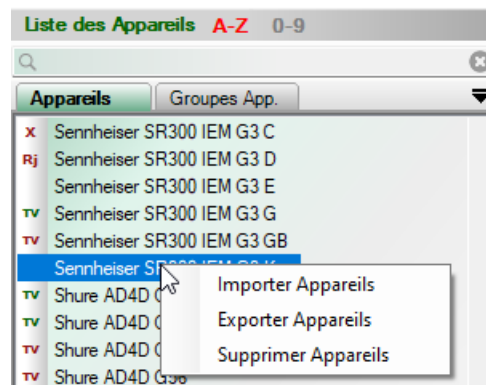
Liste des Appareils A-Z 0-9

Appareils
Groupes App.

X Sennheiser SR300 IEM G3 C
Rj Sennheiser SR300 IEM G3 D
Sennheiser SR300 IEM G3 E
TV Sennheiser SR300 IEM G3 G
TV Sennheiser SR300 IEM G3 GB
Sennheiser S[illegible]
TV Shure AD4D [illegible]
TV Shure AD4D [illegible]
TV Shure AD4D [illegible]
TV Shure AD4D G56

Importer Appareils
Exporter Appareils
Supprimer Appareils